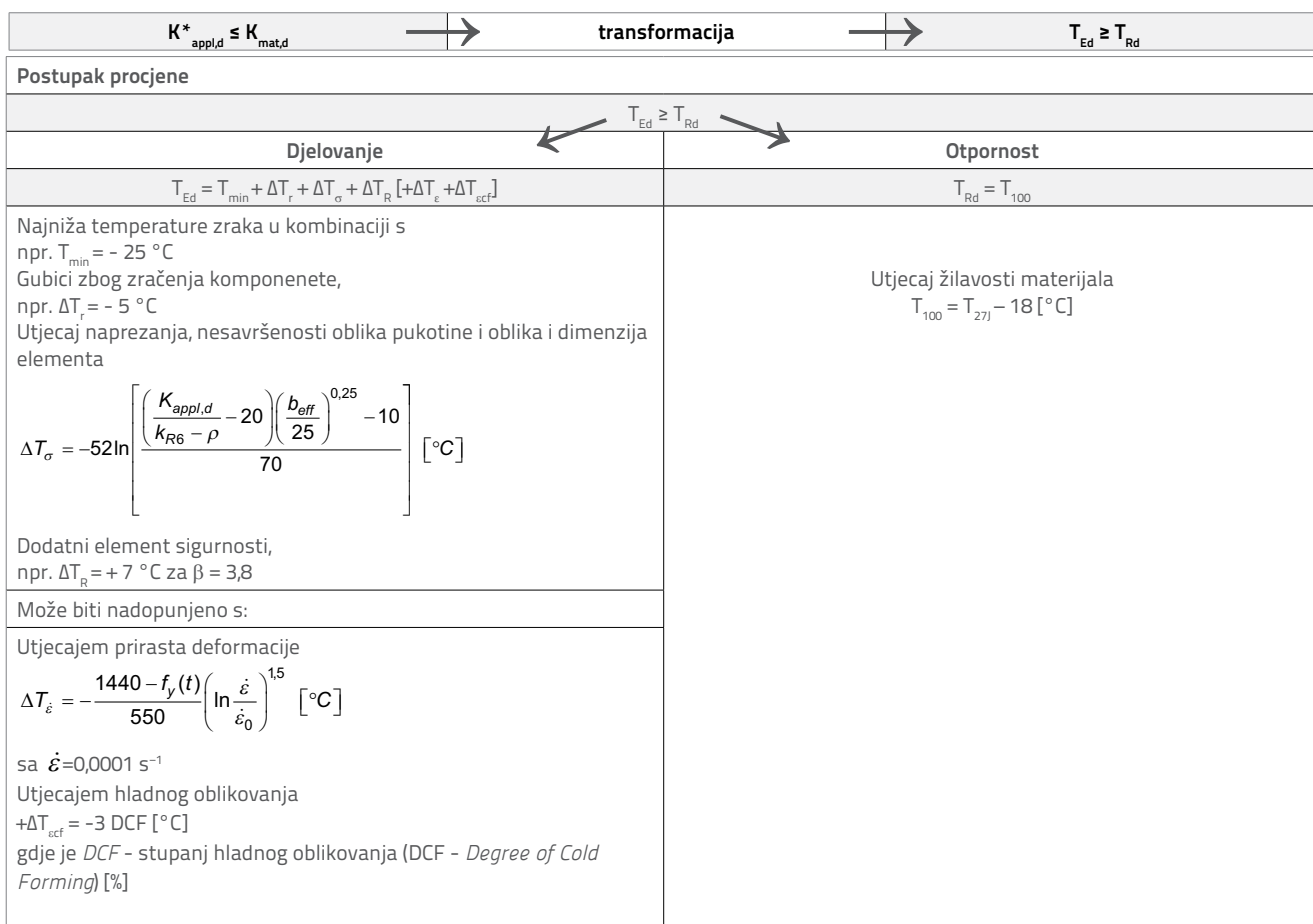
| $K^*_{appl,d} \leq K_{mat,d}$ | transformacija | $T_{Ed} \geq T_{Rd}$ |
|---|---|---|

Postupak procjene

$T_{Ed} \geq T_{Rd}$

| Djelovanje | Otpornost |
|---|---|
| $T_{Ed} = T_{min} + \Delta T_r + \Delta T_\sigma + \Delta T_R\ [+\Delta T_\varepsilon + \Delta T_{\varepsilon cf}]$ | $T_{Rd} = T_{100}$ |
| Najniža temperature zraka u kombinaciji s npr. $T_{min}$ = - 25 °C<br>Gubici zbog zračenja komponenete, npr. $\Delta T_r$ = - 5 °C<br>Utjecaj naprezanja, nesavršenosti oblika pukotine i oblika i dimenzija elementa<br>$\Delta T_\sigma = -52\ln\left[\frac{\left(\frac{K_{appl,d}}{k_{R6}-\rho}-20\right)\left(\frac{b_{eff}}{25}\right)^{0,25}-10}{70}\right]\ [°C]$<br>Dodatni element sigurnosti, npr. $\Delta T_R$ = + 7 °C za $\beta$ = 3,8 | Utjecaj žilavosti materijala<br>$T_{100} = T_{27J} - 18$ [°C] |
| Može biti nadopunjeno s: | |
| Utjecajem prirasta deformacije<br>$\Delta T_{\dot{\varepsilon}} = -\frac{1440-f_y(t)}{550}\left(\ln\frac{\dot{\varepsilon}}{\dot{\varepsilon}_0}\right)^{1,5}\ [°C]$<br>sa $\dot{\varepsilon}$=0,0001 $s^{-1}$<br>Utjecajem hladnog oblikovanja<br>$+\Delta T_{\varepsilon cf}$ = -3 DCF [°C]<br>gdje je DCF - stupanj hladnog oblikovanja (DCF - Degree of Cold Forming) [%] | |